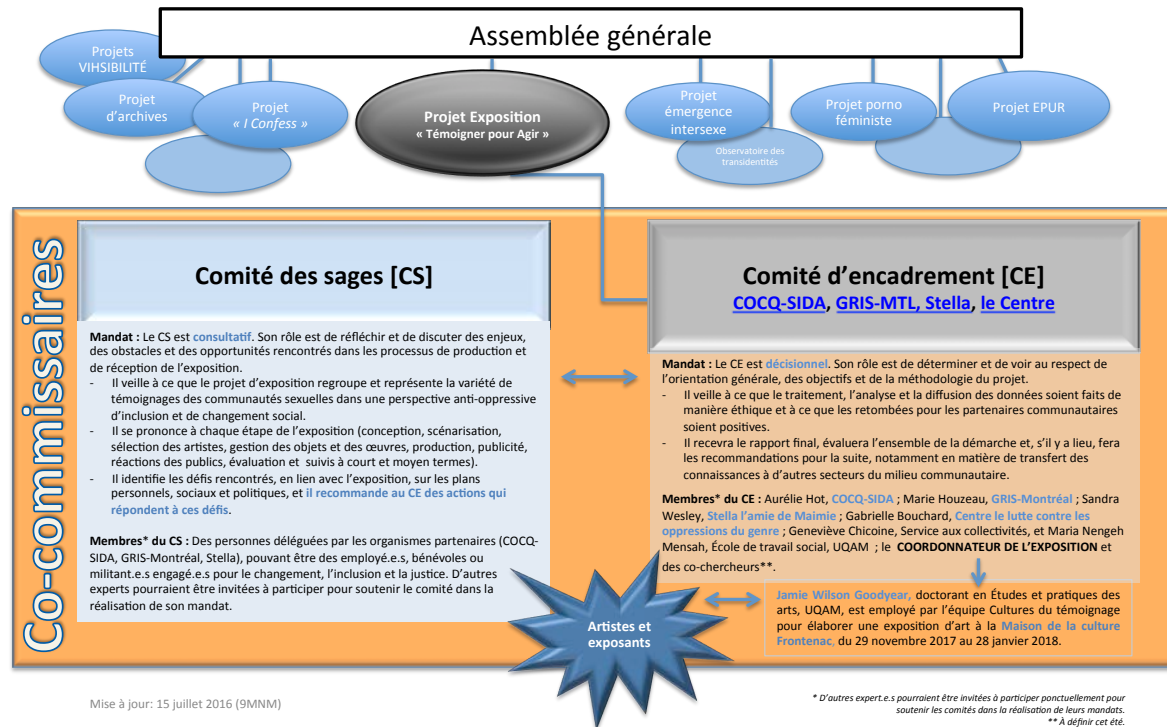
Assemblée générale

Projets VIHSIBILITÉ

Projet d'archives

Projet « I Confess »

Projet Exposition
« Témoigner pour Agir »

Projet émergence intersexe

Observatoire des transidentités

Projet porno féministe

Projet EPUR

Co-commissaires

Comité des sages [CS]

Mandat : Le CS est consultatif. Son rôle est de réfléchir et de discuter des enjeux, des obstacles et des opportunités rencontrés dans les processus de production et de réception de l'exposition.
- Il veille à ce que le projet d'exposition regroupe et représente la variété de témoignages des communautés sexuelles dans une perspective anti-oppressive d'inclusion et de changement social.
- Il se prononce à chaque étape de l'exposition (conception, scénarisation, sélection des artistes, gestion des objets et des œuvres, production, publicité, réactions des publics, évaluation et suivis à court et moyen termes).
- Il identifie les défis rencontrés, en lien avec l'exposition, sur les plans personnels, sociaux et politiques, et il recommande au CE des actions qui répondent à ces défis.

Membres* du CS : Des personnes déléguées par les organismes partenaires (COCQ-SIDA, GRIS-Montréal, Stella), pouvant être des employé.e.s, bénévoles ou militant.e.s engagé.e.s pour le changement, l'inclusion et la justice. D'autres experts pourraient être invitées à participer pour soutenir le comité dans la réalisation de son mandat.

Comité d'encadrement [CE]
COCQ-SIDA, GRIS-MTL, Stella, le Centre

Mandat : Le CE est décisionnel. Son rôle est de déterminer et de voir au respect de l'orientation générale, des objectifs et de la méthodologie du projet.
- Il veille à ce que le traitement, l'analyse et la diffusion des données soient faits de manière éthique et à ce que les retombées pour les partenaires communautaires soient positives.
- Il recevra le rapport final, évaluera l'ensemble de la démarche et, s'il y a lieu, fera les recommandations pour la suite, notamment en matière de transfert des connaissances à d'autres secteurs du milieu communautaire.

Membres* du CE : Aurélie Hot, COCQ-SIDA ; Marie Houzeau, GRIS-Montréal ; Sandra Wesley, Stella l'amie de Maimie ; Gabrielle Bouchard, Centre le lutte contre les oppressions du genre ; Geneviève Chicoine, Service aux collectivités, et Maria Nengeh Mensah, École de travail social, UQAM ; le COORDONNATEUR DE L'EXPOSITION et des co-chercheurs**.

Jamie Wilson Goodyear, doctorant en Études et pratiques des arts, UQAM, est employé par l'équipe Cultures du témoignage pour élaborer une exposition d'art à la Maison de la culture Frontenac, du 29 novembre 2017 au 28 janvier 2018.

Artistes et exposants

Mise à jour: 15 juillet 2016 (9MNM)

* D'autres expert.e.s pourraient être invitées à participer ponctuellement pour soutenir les comités dans la réalisation de leurs mandats.
** À définir cet été.